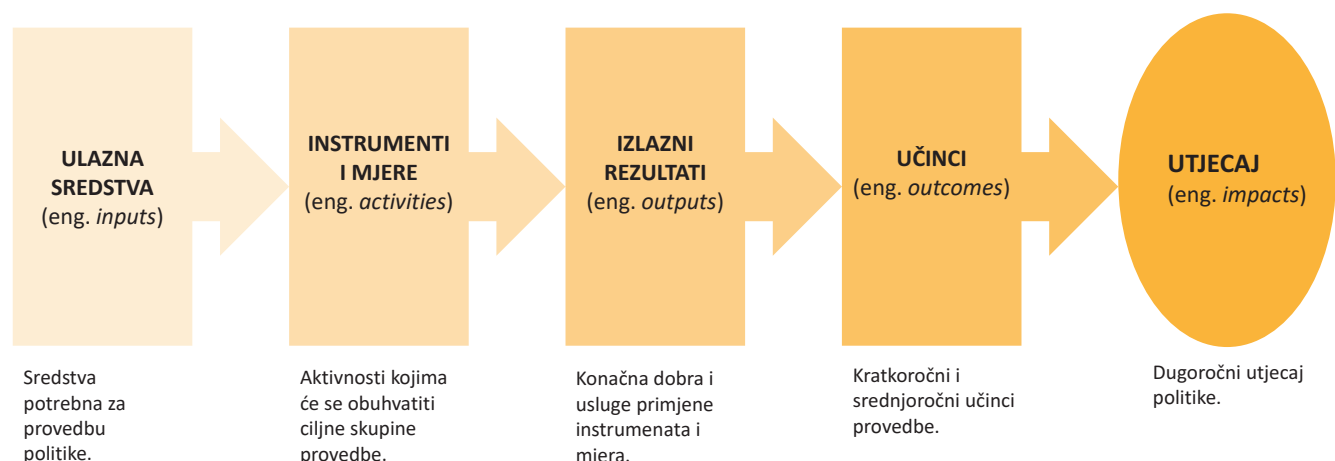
ULAZNA SREDSTVA
(eng. *inputs*)

INSTRUMENTI I MJERE
(eng. *activities*)

IZLAZNI REZULTATI
(eng. *outputs*)

UČINCI
(eng. *outcomes*)

UTJECAJ
(eng. *impacts*)

Sredstva potrebna za provedbu politike.

Aktivnosti kojima će se obuhvatiti ciljne skupine provedbe.

Konačna dobra i usluge primjene instrumenata i mjera.

Kratkoročni i srednjoročni učinci provedbe.

Dugoročni utjecaj politike.